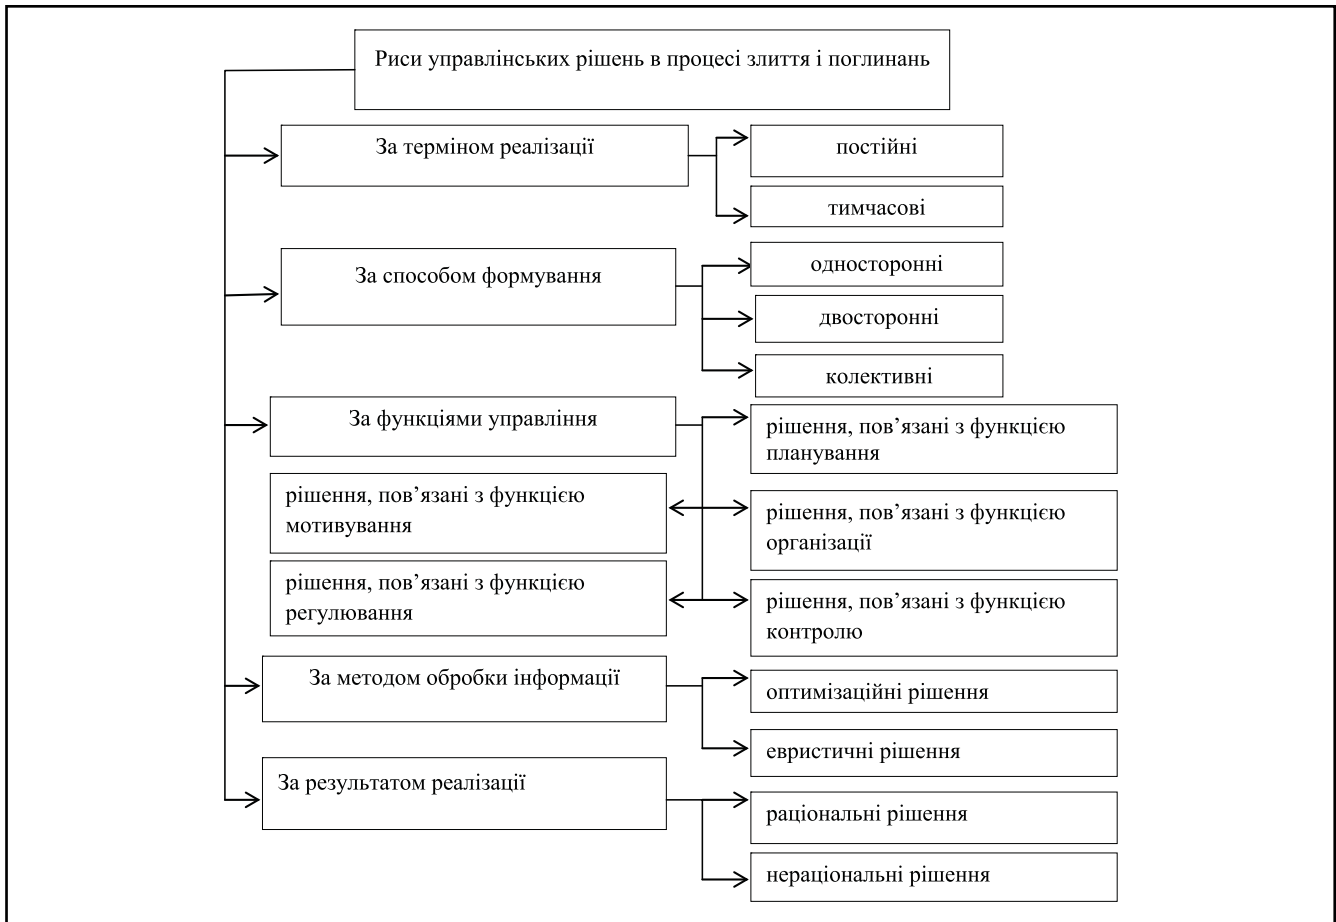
Риси управлінських рішень в процесі злиття і поглинань

За терміном реалізації

постійні

тимчасові

За способом формування

односторонні

двосторонні

колективні

За функціями управління

рішення, пов'язані з функцією планування

рішення, пов'язані з функцією мотивування

рішення, пов'язані з функцією організації

рішення, пов'язані з функцією регулювання

рішення, пов'язані з функцією контролю

За методом обробки інформації

оптимізаційні рішення

евристичні рішення

За результатом реалізації

раціональні рішення

нераціональні рішення